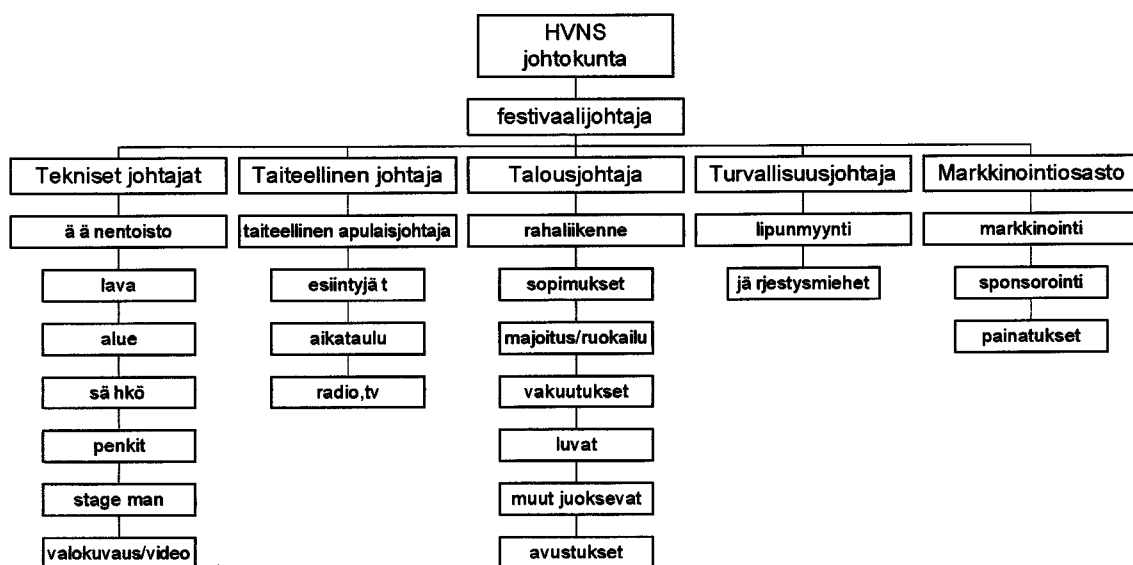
HVNS johtokunta

festivaalijohtaja

Tekniset johtajat

ä ä nentoisto

lava

alue

sä hkö

penkit

stage man

valokuvaus/video

Taiteellinen johtaja

taiteellinen apulaisjohtaja

esiintyjä t

aikataulu

radio,tv

Talousjohtaja

rahaliikenne

sopimukset

majoitus/ruokailu

vakuutukset

luvat

muut juoksevat

avustukset

Turvallisuusjohtaja

lipunmyynti

jä rjestysmiehet

Markkinointiosasto

markkinointi

sponsorointi

painatukset